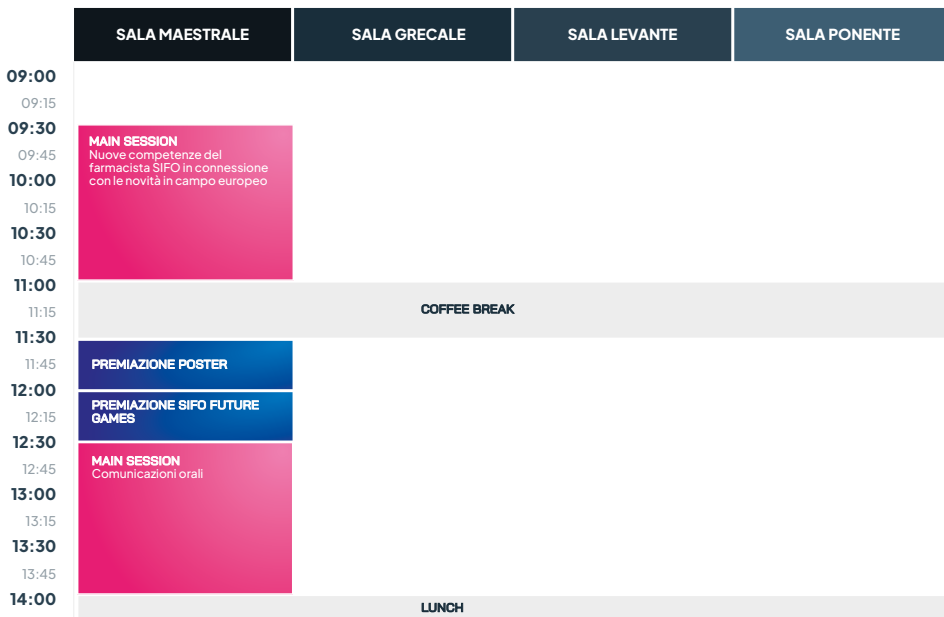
| | SALA MAESTRALE | SALA GRECALE | SALA LEVANTE | SALA PONENTE |
|---|---|---|---|---|

09:00
09:15
09:30
09:45
10:00
10:15
10:30
10:45
11:00
11:15
11:30
11:45
12:00
12:15
12:30
12:45
13:00
13:15
13:30
13:45
14:00

MAIN SESSION
Nuove competenze del farmacista SIFO in connessione con le novità in campo europeo

COFFEE BREAK

PREMIAZIONE POSTER

PREMIAZIONE SIFO FUTURE GAMES

MAIN SESSION
Comunicazioni orali

LUNCH